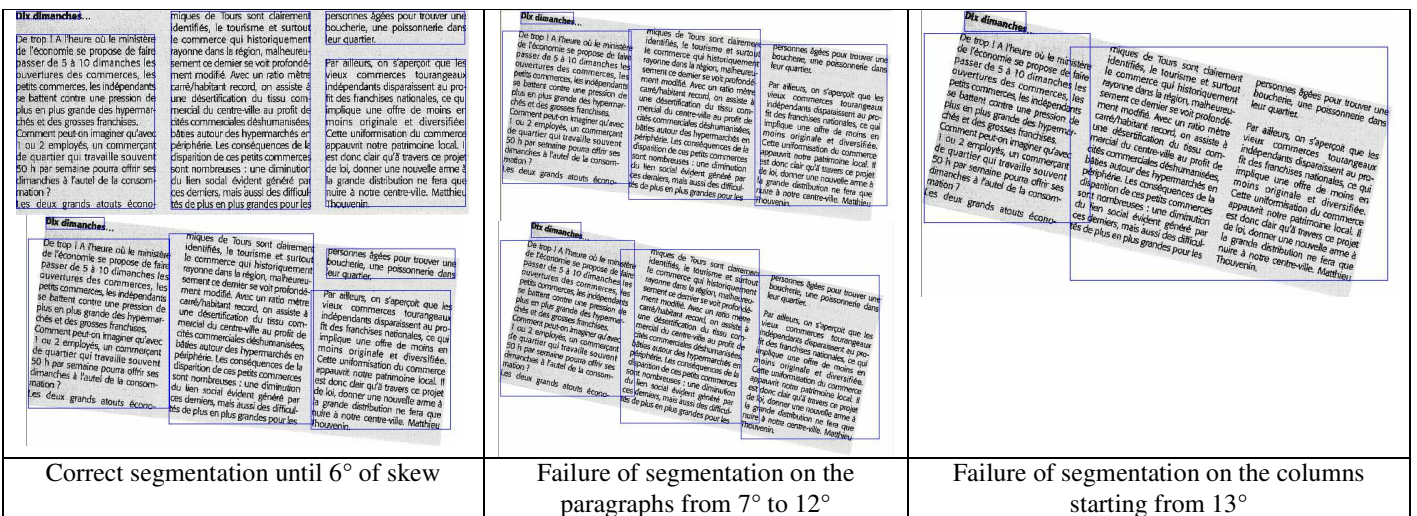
Dix dimanches...

De trop ! A l'heure où le ministère de l'économie se propose de faire passer de 5 à 10 dimanches les ouvertures des commerces, les petits commerces, les indépendants se battent contre une pression de plus en plus grande des hypermarchés et des grosses franchises. Comment peut-on imaginer qu'avec 1 ou 2 employés, un commerçant de quartier qui travaille souvent 50 h par semaine pourra offrir ses dimanches à l'autel de la consommation ?
Les deux grands atouts écono-

miques de Tours sont clairement identifiés, le tourisme et surtout le commerce qui historiquement rayonne dans la région, malheureusement ce dernier se voit profondément modifié. Avec un ratio mètre carré/habitant record, on assiste à une désertification du tissu commercial du centre-ville au profit de cités commerciales déshumanisées, bâties autour des hypermarchés en périphérie. Les conséquences de la disparition de ces petits commerces sont nombreuses : une diminution du lien social évident généré par ces derniers, mais aussi des difficultés de plus en plus grandes pour les

personnes âgées pour trouver une boucherie, une poissonnerie dans leur quartier.

Par ailleurs, on s'aperçoit que les vieux commerces tourangeaux indépendants disparaissent au profit des franchises nationales, ce qui implique une offre de moins en moins originale et diversifiée. Cette uniformisation du commerce appauvrit notre patrimoine local. Il est donc clair qu'à travers ce projet de loi, donner une nouvelle arme à la grande distribution ne fera que nuire à notre centre-ville. Matthieu Thouvenin.

| Correct segmentation until 6° of skew | Failure of segmentation on the paragraphs from 7° to 12° | Failure of segmentation on the columns starting from 13° |